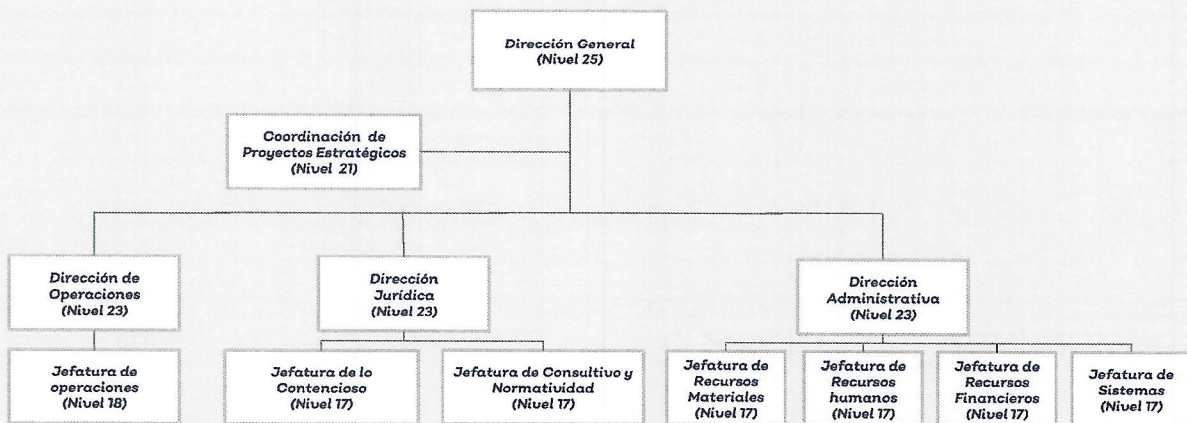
Dirección General
(Nivel 25)

Coordinación de Proyectos Estratégicos
(Nivel 21)

Dirección de Operaciones
(Nivel 23)

Dirección Jurídica
(Nivel 23)

Dirección Administrativa
(Nivel 23)

Jefatura de operaciones
(Nivel 18)

Jefatura de lo Contencioso
(Nivel 17)

Jefatura de Consultivo y Normatividad
(Nivel 17)

Jefatura de Recursos Materiales
(Nivel 17)

Jefatura de Recursos humanos
(Nivel 17)

Jefatura de Recursos Financieros
(Nivel 17)

Jefatura de Sistemas
(Nivel 17)